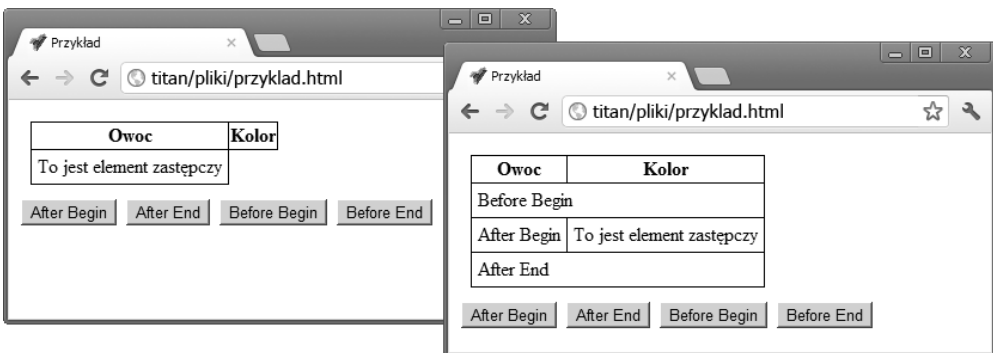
Przykład

titan/pliki/przyklad.html

| Owoc | Kolor |
|---|---|
| To jest element zastępczy | |

After Begin After End Before Begin Before End

Przykład

titan/pliki/przyklad.html

| Owoc | Kolor |
|---|---|
| Before Begin | |
| After Begin | To jest element zastępczy |
| After End | |

After Begin After End Before Begin Before End